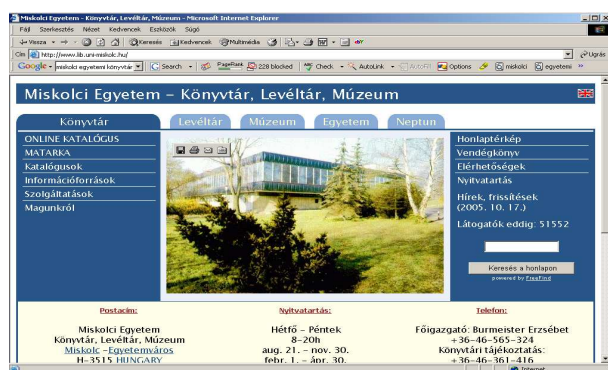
Miskolci Egyetem - Könyvtár, Levéltár, Múzeum - Microsoft Internet Explorer

Fájl Szerkesztés Nézet Kedvencek Eszközök Súgó

Vissza Keresés Kedvencek Multimédia

Cím http://www.lib.uni-miskolc.hu/ Ugrás

Google miskolci egyetemi könyvtár Search PageRank 228 blocked Check AutoLink AutoFill Options miskolci egyetemi

Miskolci Egyetem – Könyvtár, Levéltár, Múzeum

Könyvtár Levéltár Múzeum Egyetem Neptun

ONLINE KATALÓGUS
MATARKA
Katalógusok
Információforrások
Szolgáltatások
Magunkról

Honlaptérkép
Vendégkönyv
Elérhetőségek
Nyitvatartás
Hírek, frissítések (2005. 10. 17.)
Látogatók eddig: 51552

Keresés a honlapon
powered by FreeFind

Postacím:
Miskolci Egyetem
Könyvtár, Levéltár, Múzeum
Miskolc–Egyetemváros
H-3515 HUNGARY

Nyitvatartás:
Hétfő – Péntek
8–20h
aug. 21. – nov. 30.
febr. 1. – ápr. 30.

Telefon:
Főigazgató: Burmeister Erzsébet
+36-46-565-324
Könyvtári tájékoztatás:
+36-46-361-416

Internet